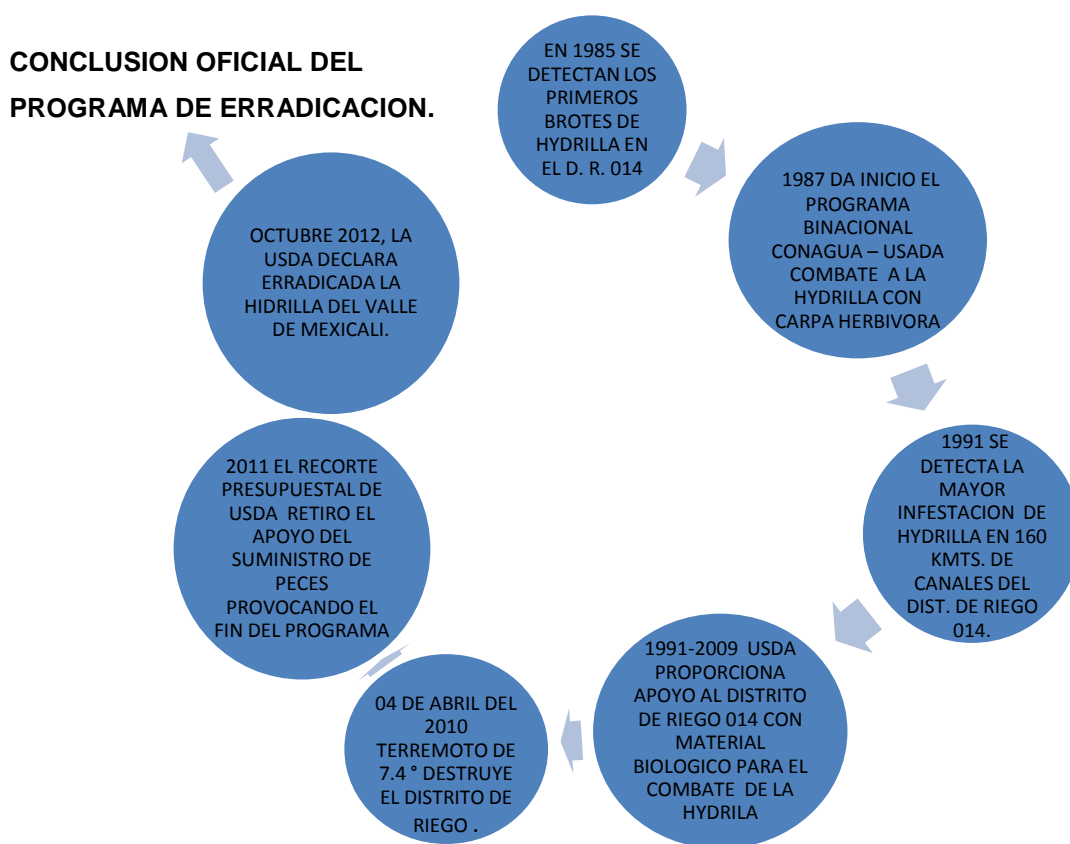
CONCLUSION OFICIAL DEL PROGRAMA DE ERRADICACION.

EN 1985 SE DETECTAN LOS PRIMEROS BROTES DE HYDRILLA EN EL D. R. 014

1987 DA INICIO EL PROGRAMA BINACIONAL CONAGUA – USADA COMBATE A LA HYDRILLA CON CARPA HERBIVORA

1991 SE DETECTA LA MAYOR INFESTACION DE HYDRILLA EN 160 KMTS. DE CANALES DEL DIST. DE RIEGO 014.

1991-2009 USDA PROPORCIONA APOYO AL DISTRITO DE RIEGO 014 CON MATERIAL BIOLOGICO PARA EL COMBATE DE LA HYDRILA

04 DE ABRIL DEL 2010 TERREMOTO DE 7.4 ° DESTRUYE EL DISTRITO DE RIEGO .

2011 EL RECORTE PRESUPUESTAL DE USDA RETIRO EL APOYO DEL SUMINISTRO DE PECES PROVOCANDO EL FIN DEL PROGRAMA

OCTUBRE 2012, LA USDA DECLARA ERRADICADA LA HIDRILLA DEL VALLE DE MEXICALI.